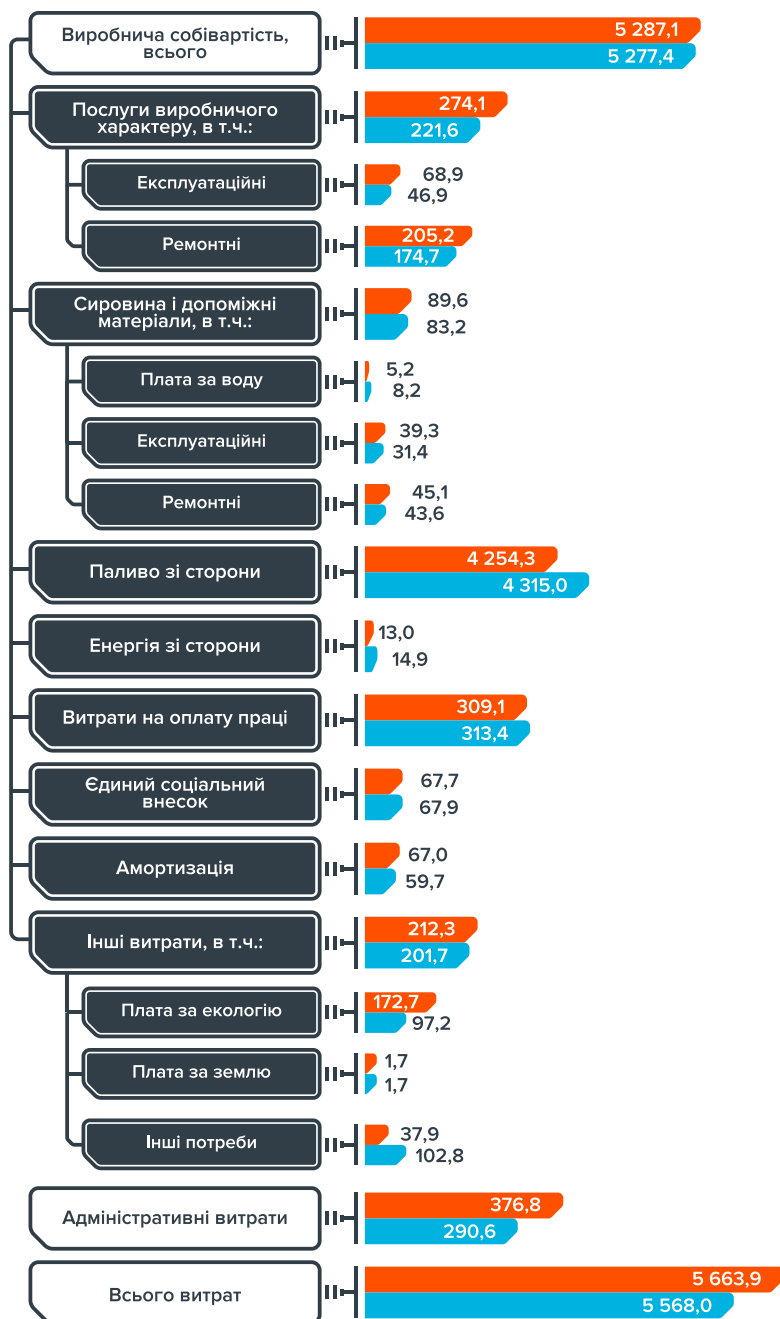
Виробнича собівартість, всього
5 287,1
5 277,4

Послуги виробничого характеру, в т.ч.:
274,1
221,6

Експлуатаційні
68,9
46,9

Ремонтні
205,2
174,7

Сировина і допоміжні матеріали, в т.ч.:
89,6
83,2

Плата за воду
5,2
8,2

Експлуатаційні
39,3
31,4

Ремонтні
45,1
43,6

Паливо зі сторони
4 254,3
4 315,0

Енергія зі сторони
13,0
14,9

Витрати на оплату праці
309,1
313,4

Єдиний соціальний внесок
67,7
67,9

Амортизація
67,0
59,7

Інші витрати, в т.ч.:
212,3
201,7

Плата за екологію
172,7
97,2

Плата за землю
1,7
1,7

Інші потреби
37,9
102,8

Адміністративні витрати
376,8
290,6

Всього витрат
5 663,9
5 568,0